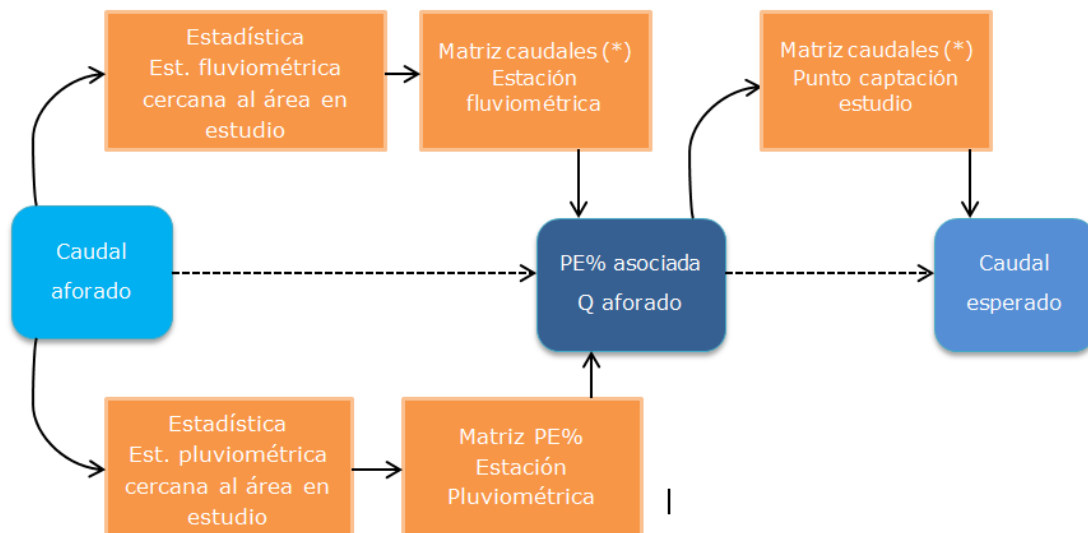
Estadística
Est. fluviométrica cercana al área en estudio

Matriz caudales (*)
Estación fluviométrica

Matriz caudales (*)
Punto captación estudio

Caudal aforado

PE% asociada
Q aforado

Caudal esperado

Estadística
Est. pluviométrica cercana al área en estudio

Matriz PE%
Estación Pluviométrica